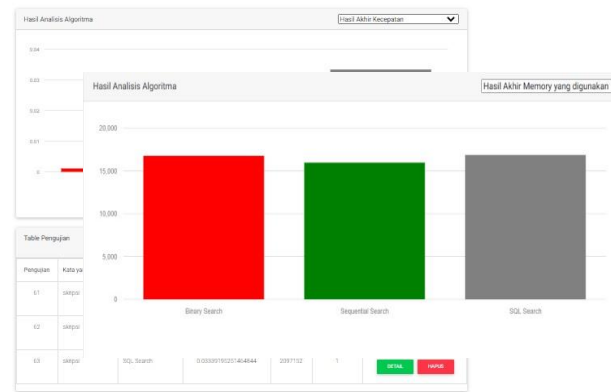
Hasil Analisis Algoritma

Hasil Akhir Kecepatan

0.04

0.03

0.02

0.01

0

Hasil Analisis Algoritma

Hasil Akhir Memory yang digunakan

20,000

15,000

10,000

5,000

0

Binary Search

Sequential Search

SQL Search

Table Pengujian

| Pengujian | Kata ya | | | | |
|---|---|---|---|---|---|
| E1 | skripsi | | | | |
| E2 | skripsi | | | | |
| E3 | skripsi | SQL Search | 0.0000519251464844 | 2097152 | 1 |

DETAIL

HAPUS